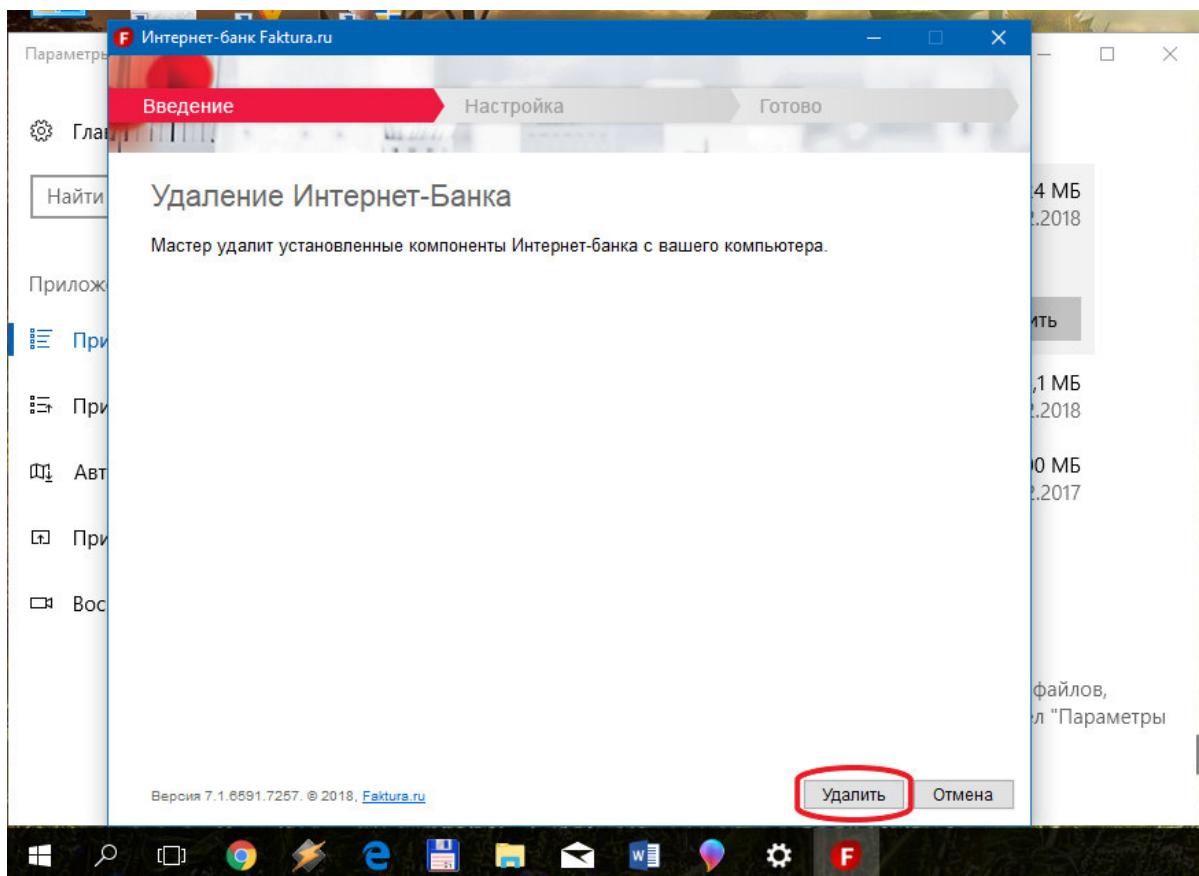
Параметры

Гла

Найти

Приложе

При

При

Авт

При

Вос

4 МБ
2.2018

ить

,1 МБ
2.2018

0 МБ
2.2017

файлов,
л "Параметры

Интернет-банк Faktura.ru

Введение
Настройка
Готово

Удаление Интернет-Банка

Мастер удалит установленные компоненты Интернет-банка с вашего компьютера.

Версия 7.1.6591.7257. © 2018, Faktura.ru

Удалить
Отмена